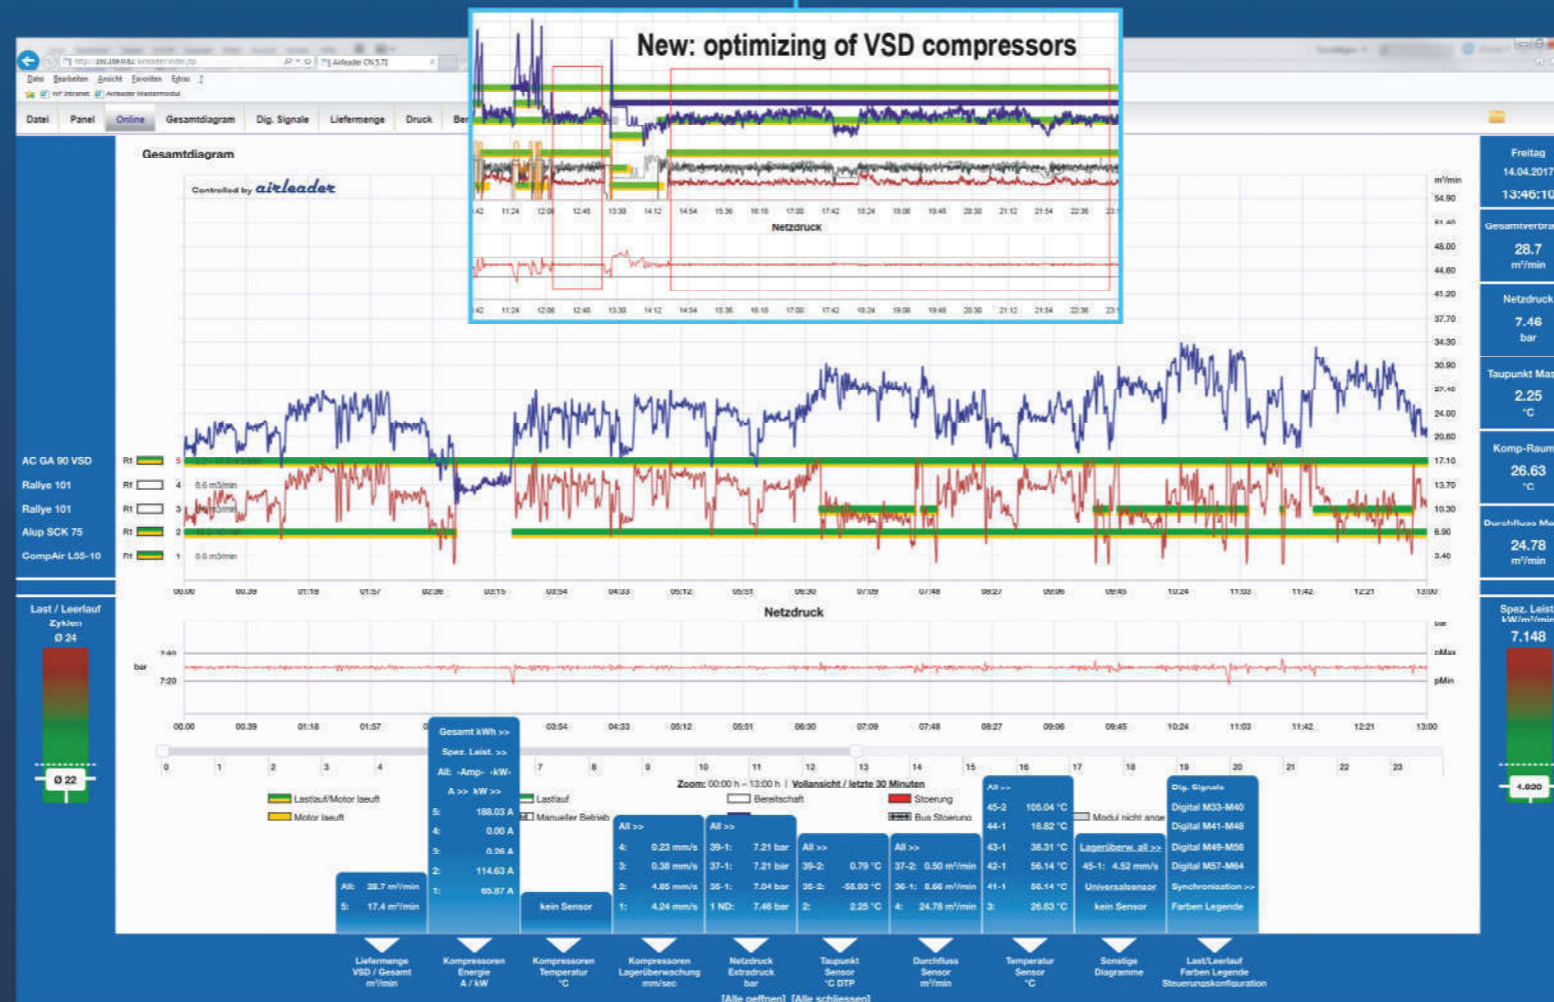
New: optimizing of VSD compressors

Netzdruck

Datei Bearbeiten Ansicht Favoriten Extras ?

Datei | Panel | Online | Gesamtdiagram | Dig. Signale | Liefermenge | Druck

Gesamtdiagram

Controlled by airleader

Freitag 14.04.2017 13:46:10

Gesamtverbr. 28.7 m³/min

Netzdruck 7.46 bar

Taupunkt 2.25 °C

Komp-Raum 26.63 °C

Durchfluss 24.78 m³/min

AC GA 90 VSD
Rallye 101
Rallye 101
Alup SCK 75
CompAir L55-10

Last / Leerlauf Zyklen Ø 24

Ø 22

Spez. Leist. kW/m³/min 7.148

Netzdruck

7.40
7.20
bar
pMax
pMin

00:00 00:39 01:18 01:57 02:36 03:15 03:54 04:33 05:12 05:51 06:30 07:09 07:48 08:27 09:06 09:45 10:24 11:03 11:42 12:21 13:00

Zoom: 00:00 h – 13:00 h | Vollansicht / letzte 30 Minuten

Lastlauf/Motor laeuft
Motor laeuft
Lastlauf
Manueller Betrieb
Bereitschaft
Stoerung
Bus Stoerung
Modul nicht ange

Gesamt kWh >>
Spez. Leist. >>
All: -Amp- -kW-
A >> kW >>
5: 188.03 A
4: 0.00 A
3: 0.26 A
2: 114.63 A
1: 65.87 A

All: 28.7 m³/min
5: 17.4 m³/min

kein Sensor

All >>
4: 0.23 mm/s
3: 0.38 mm/s
2: 4.85 mm/s
1: 4.24 mm/s

All >>
39-1: 7.21 bar
37-1: 7.21 bar
35-1: 7.04 bar
1 ND: 7.46 bar

All >>
39-2: 0.79 °C
35-2: -55.93 °C
2: 2.25 °C

All >>
37-2: 0.50 m³/min
36-1: 8.66 m³/min
4: 24.78 m³/min

All >>
45-2 105.04 °C
44-1 18.82 °C
43-1 38.31 °C
42-1 56.14 °C
41-1 56.14 °C
3: 26.63 °C

Lagerüberw. all >>
45-1: 4.52 mm/s
Universalsensor
kein Sensor

Dig. Signale
Digital M33-M40
Digital M41-M48
Digital M49-M56
Digital M57-M64
Synchronisation >>
Farben Legende

Liefermenge VSD / Gesamt m³/min
Kompressoren Energie A / kW
Kompressoren Temperatur °C
Kompressoren Lagerüberwachung mm/sec
Netzdruck Extradruck bar
Taupunkt Sensor °C DTP
Durchfluss Sensor m³/min
Temperatur Sensor °C
Sonstige Diagramme
Last/Leerlauf Farben Legende Steuerungskonfiguration

[Alle oeffnen] [Alle schliessen]